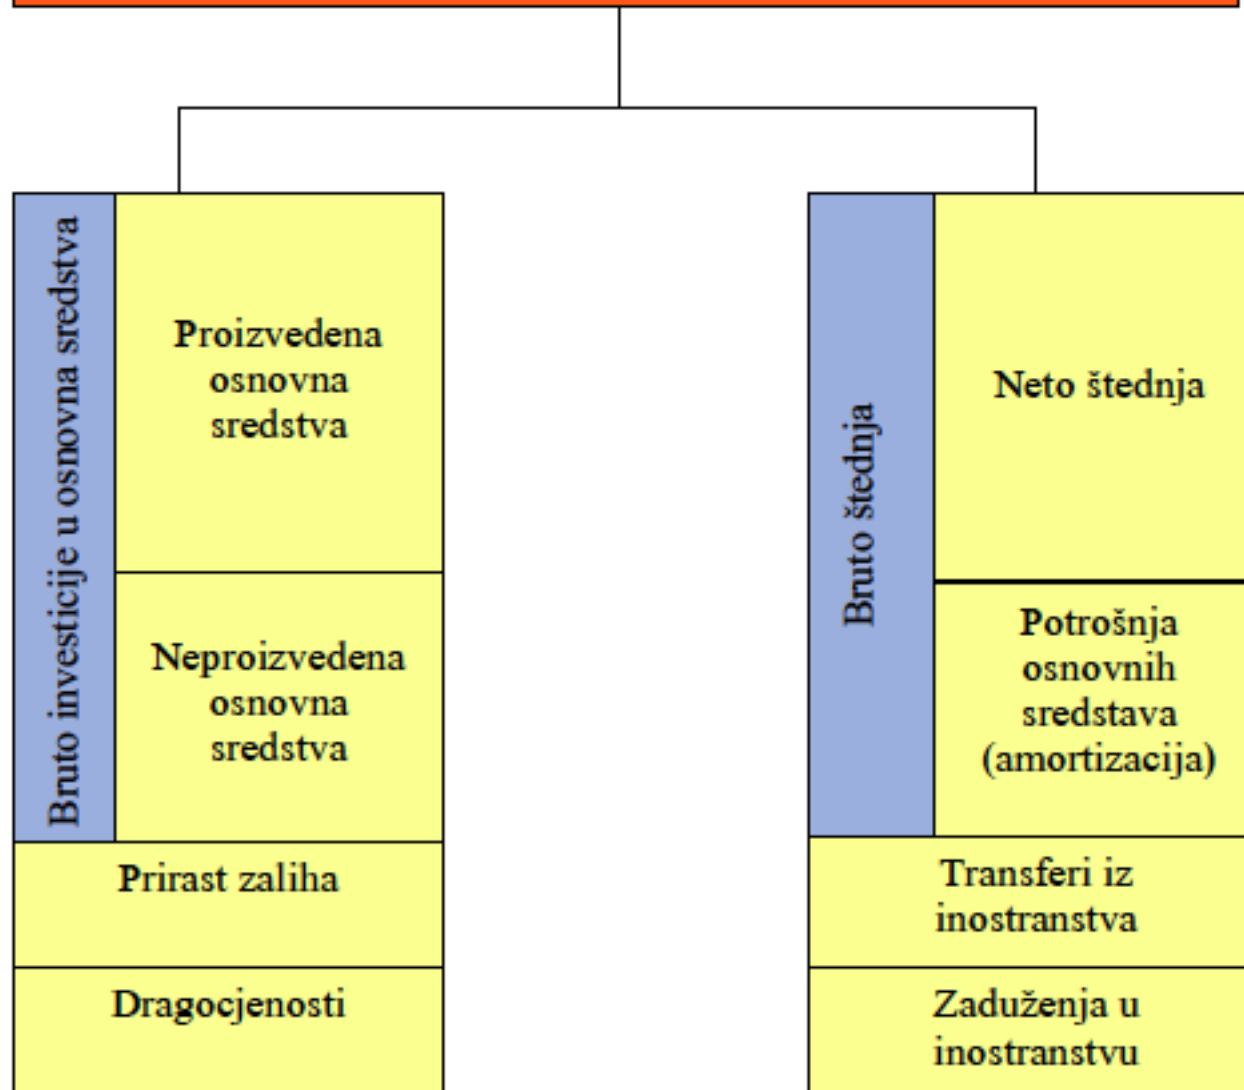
Bruto investicije u osnovna sredstva

Proizvedena osnovna sredstva

Neproizvedena osnovna sredstva

Prirast zaliha

Dragocjenosti

Bruto štednja

Neto štednja

Potrošnja osnovnih sredstava (amortizacija)

Transferi iz inostranstva

Zaduženja u inostranstvu